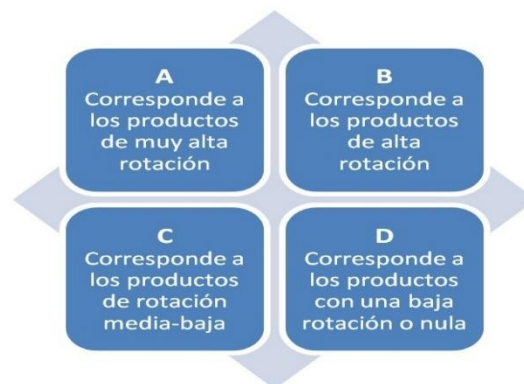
A
Corresponde a los productos de muy alta rotación

B
Corresponde a los productos de alta rotación

C
Corresponde a los productos de rotación media-baja

D
Corresponde a los productos con una baja rotación o nula